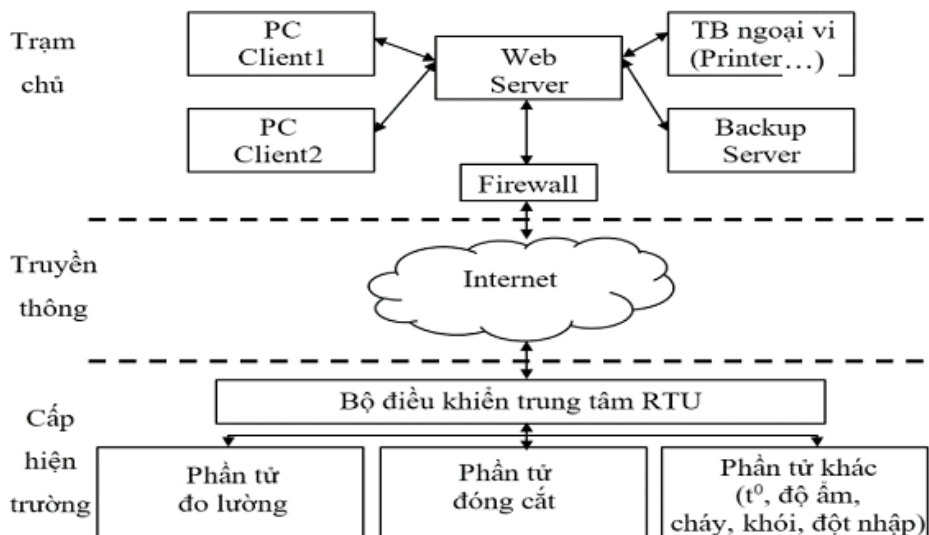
Trạm chủ

PC Client1

Web Server

TB ngoại vi (Printer…)

PC Client2

Backup Server

Firewall

Truyền thông

Internet

Cấp hiện trường

Bộ điều khiển trung tâm RTU

Phần tử đo lường

Phần tử đóng cắt

Phần tử khác ($t^0$, độ ẩm, cháy, khói, đột nhập)